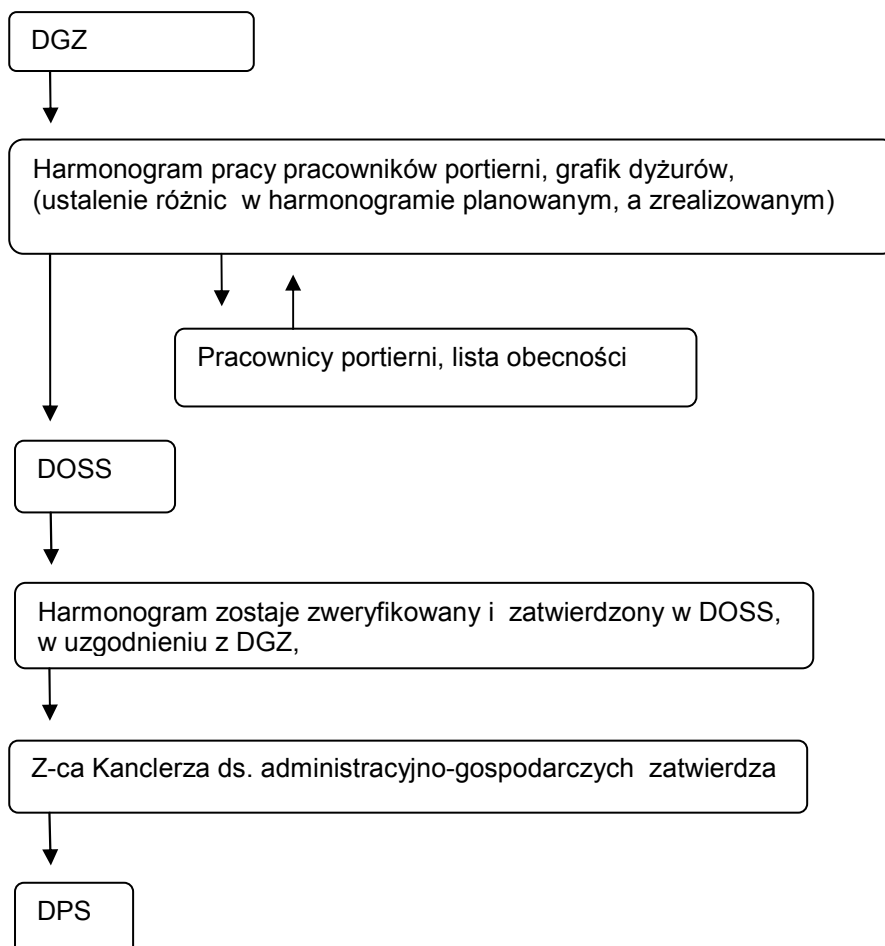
DGZ

Harmonogram pracy pracowników portierni, grafik dyżurów, (ustalenie różnic w harmonogramie planowanym, a zrealizowanym)

Pracownicy portierni, lista obecności

DOSS

Harmonogram zostaje zweryfikowany i zatwierdzony w DOSS, w uzgodnieniu z DGZ,

Z-ca Kanclerza ds. administracyjno-gospodarczych zatwierdza

DPS